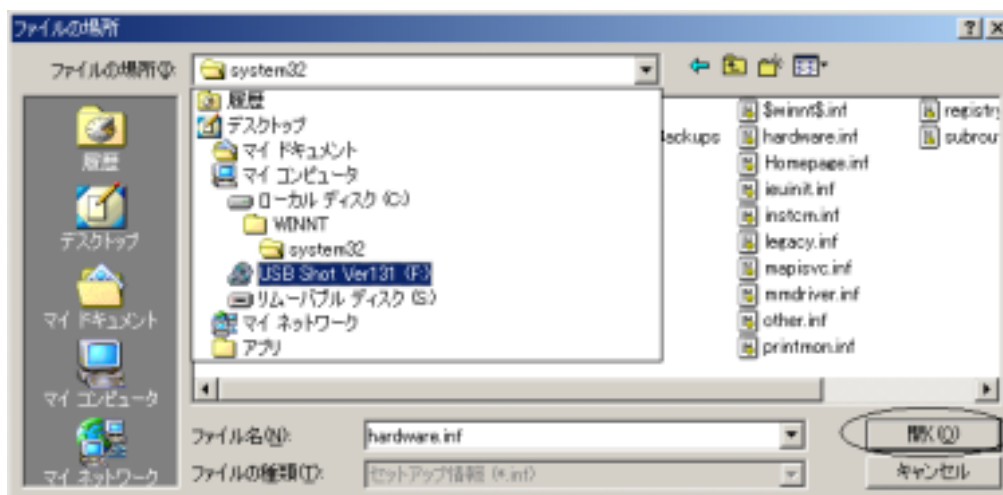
ファイルの場所

?

ファイルの場所(I): system32

履歴
デスクトップ
マイ ドキュメント
マイ コンピュータ
ローカル ディスク (C:)
WINNT
system32
USB Shot Ver131 (F:)
リムーバブル ディスク (G:)
マイ ネットワーク
アプリ

ackups

$winnt$.inf
hardware.inf
Homepage.inf
ieuinit.inf
instcm.inf
legacy.inf
mapisvc.inf
mmdriver.inf
other.inf
printmon.inf

registr
subrou

履歴
デスクトップ
マイ ドキュメント
マイ コンピュータ
マイ ネットワーク

ファイル名(N): hardware.inf
ファイルの種類(T): セットアップ情報 (*.inf)

開く(O)
キャンセル